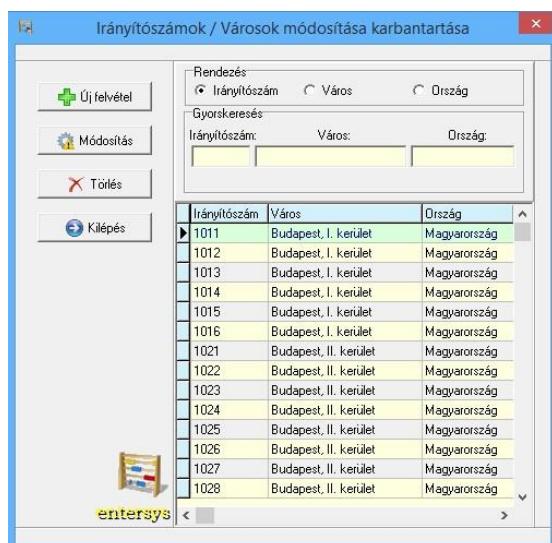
Irányítószámok / Városok módosítása karbantartása

Új felvétel
Módosítás
Törlés
Kilépés

Rendezés
Irányítószám
Város
Ország

Gyorskeresés
Irányítószám:
Város:
Ország:

| Irányítószám | Város | Ország |
|---|---|---|
| 1011 | Budapest, I. kerület | Magyarország |
| 1012 | Budapest, I. kerület | Magyarország |
| 1013 | Budapest, I. kerület | Magyarország |
| 1014 | Budapest, I. kerület | Magyarország |
| 1015 | Budapest, I. kerület | Magyarország |
| 1016 | Budapest, I. kerület | Magyarország |
| 1021 | Budapest, II. kerület | Magyarország |
| 1022 | Budapest, II. kerület | Magyarország |
| 1023 | Budapest, II. kerület | Magyarország |
| 1024 | Budapest, II. kerület | Magyarország |
| 1025 | Budapest, II. kerület | Magyarország |
| 1026 | Budapest, II. kerület | Magyarország |
| 1027 | Budapest, II. kerület | Magyarország |
| 1028 | Budapest, II. kerület | Magyarország |

entersys